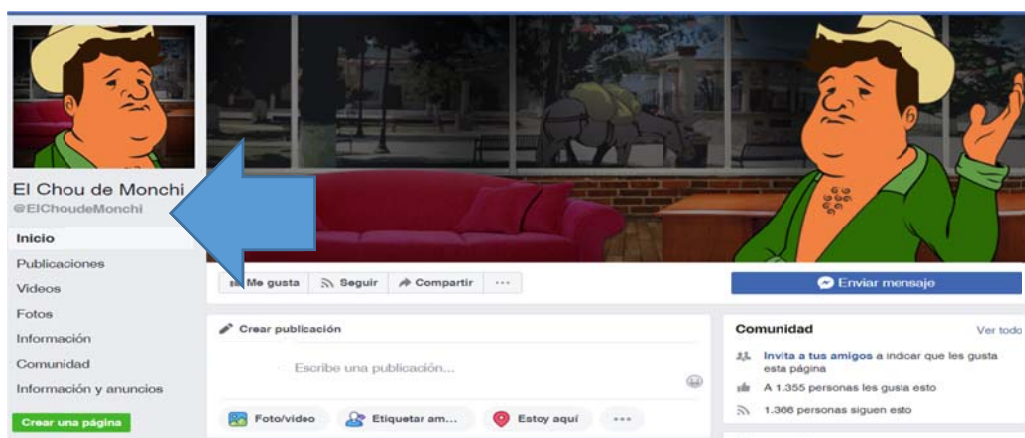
El Chou de Monchi
@ElChoudeMonchi

Inicio
Publicaciones
Videos
Fotos
Información
Comunidad
Información y anuncios
Crear una página

Me gusta
Seguir
Compartir
···

Enviar mensaje

Crear publicación
Escribe una publicación...
Foto/video
Etiquetar am...
Estoy aquí
···

Comunidad
Ver todo
Invita a tus amigos a indcar que les gusta esta página
A 1.355 personas les gusta esto
1.366 personas siguen esto